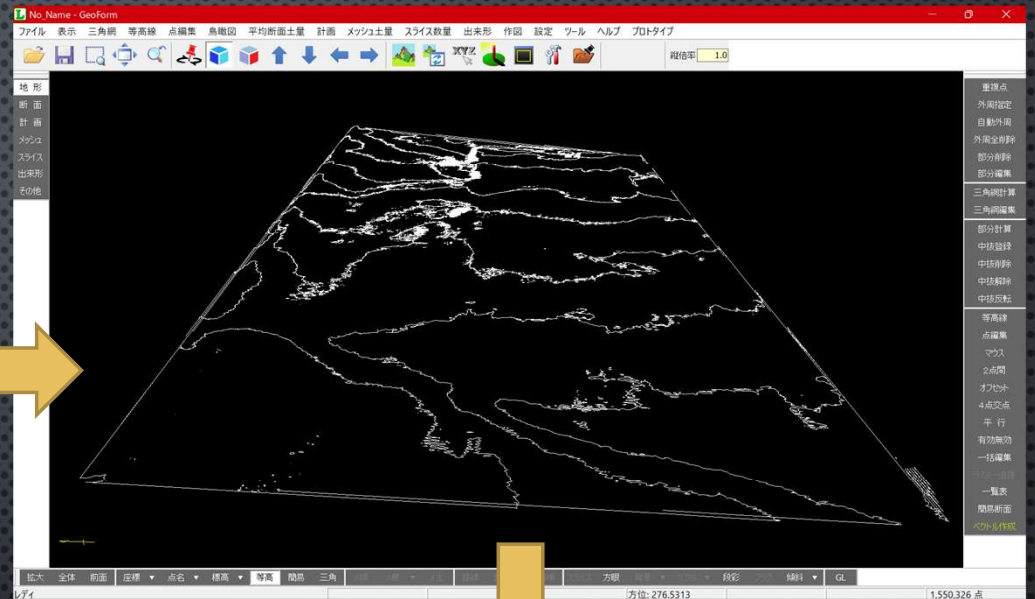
No_Name - GeoForm

ファイル 表示 三角網 等高線 点編集 鳥瞰図 平均断面土量 計画 メッシュ土量 スライス数量 出来形 作図 設定 ツール ヘルプ プロトタイプ

XYZ

縦倍率 1.0

地 形
断 面
計 画
メッシュ
スライス
出来形
その他

重複点
外周指定
自動外周
外周全削除
部分削除
部分編集
三角網計算
三角網編集
部分計算
中抜登録
中抜削除
中抜解除
中抜反転
等高線
点編集
マウス
2点間
オフセット
4点交点
平 行
有効無効
一括編集
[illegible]
一覧表
簡易断面
ベクトル作成

拡大 全体 前面 座標 ▼ 点名 ▼ 標高 ▼ 等高 間易 三角 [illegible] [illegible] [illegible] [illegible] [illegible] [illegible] 方眼 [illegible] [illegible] 段彩 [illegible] 傾斜 ▼ GL

レディ

方位: 276.5313

1,550,326 点